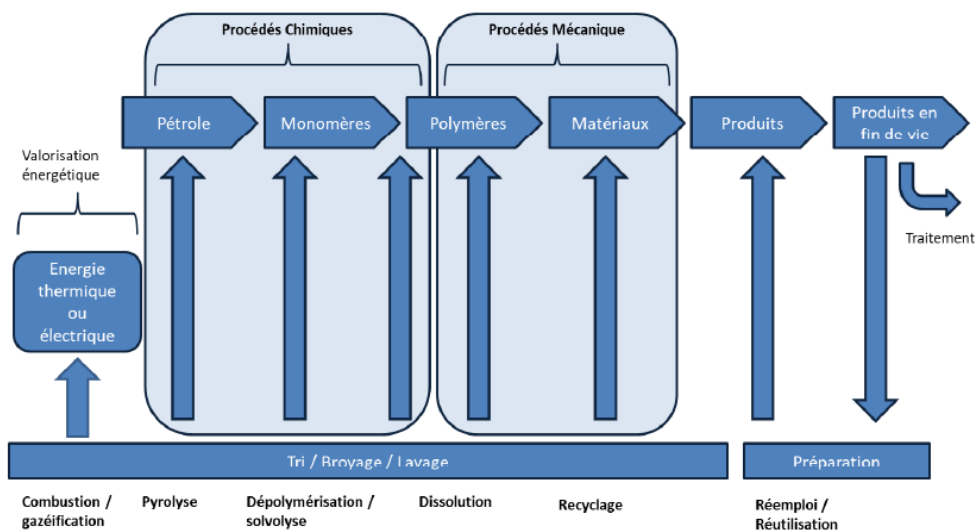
Procédés Chimiques

Procédés Mécanique

Pétrole

Monomères

Polymères

Matériaux

Produits

Produits en fin de vie

Valorisation énergétique

Energie thermique ou électrique

Traitement

Tri / Broyage / Lavage

Préparation

Combustion / gazéification

Pyrolyse

Dépolymérisation / solvolyse

Dissolution

Recyclage

Réemploi / Réutilisation